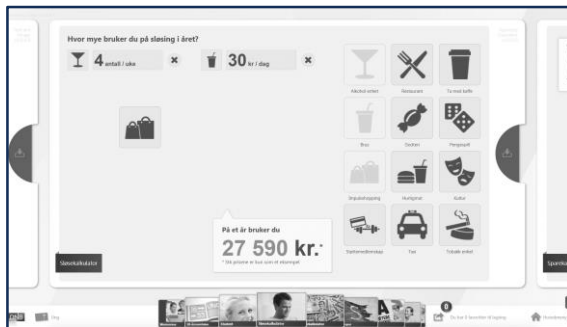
Hvor mye bruker du på sløsing i året?

4 antall / uke ×

30 kr / dag ×

Alkohol enhet

Restaurant

Ta med kaffe

Brus

Godteri

Pengespill

Impulskjøp

Hurtigmat

Kultur

Toboldrehendelse

Taxi

Tobakk enhet

På et år bruker du

27 590 kr.*

* Alle priser er kun ment et eksempel

Sløsekalkulator

Sparek

0

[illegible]

Hovedmeny